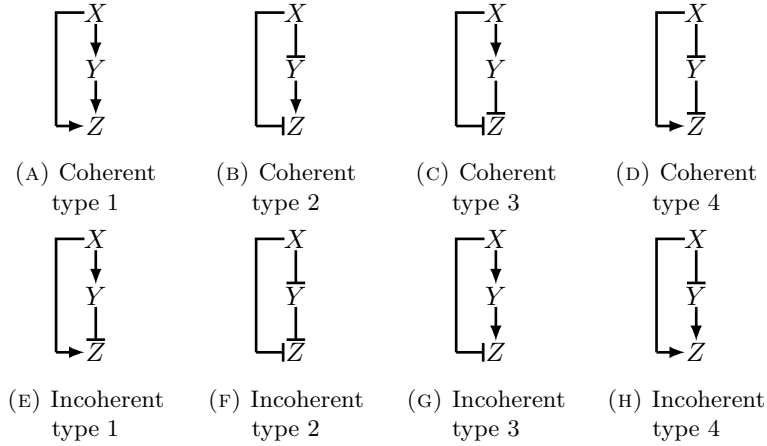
X
Y
Z

(A) Coherent type 1

X
Y
Z

(B) Coherent type 2

X
Y
Z

(C) Coherent type 3

X
Y
Z

(D) Coherent type 4

X
Y
Z

(E) Incoherent type 1

X
Y
Z

(F) Incoherent type 2

X
Y
Z

(G) Incoherent type 3

X
Y
Z

(H) Incoherent type 4